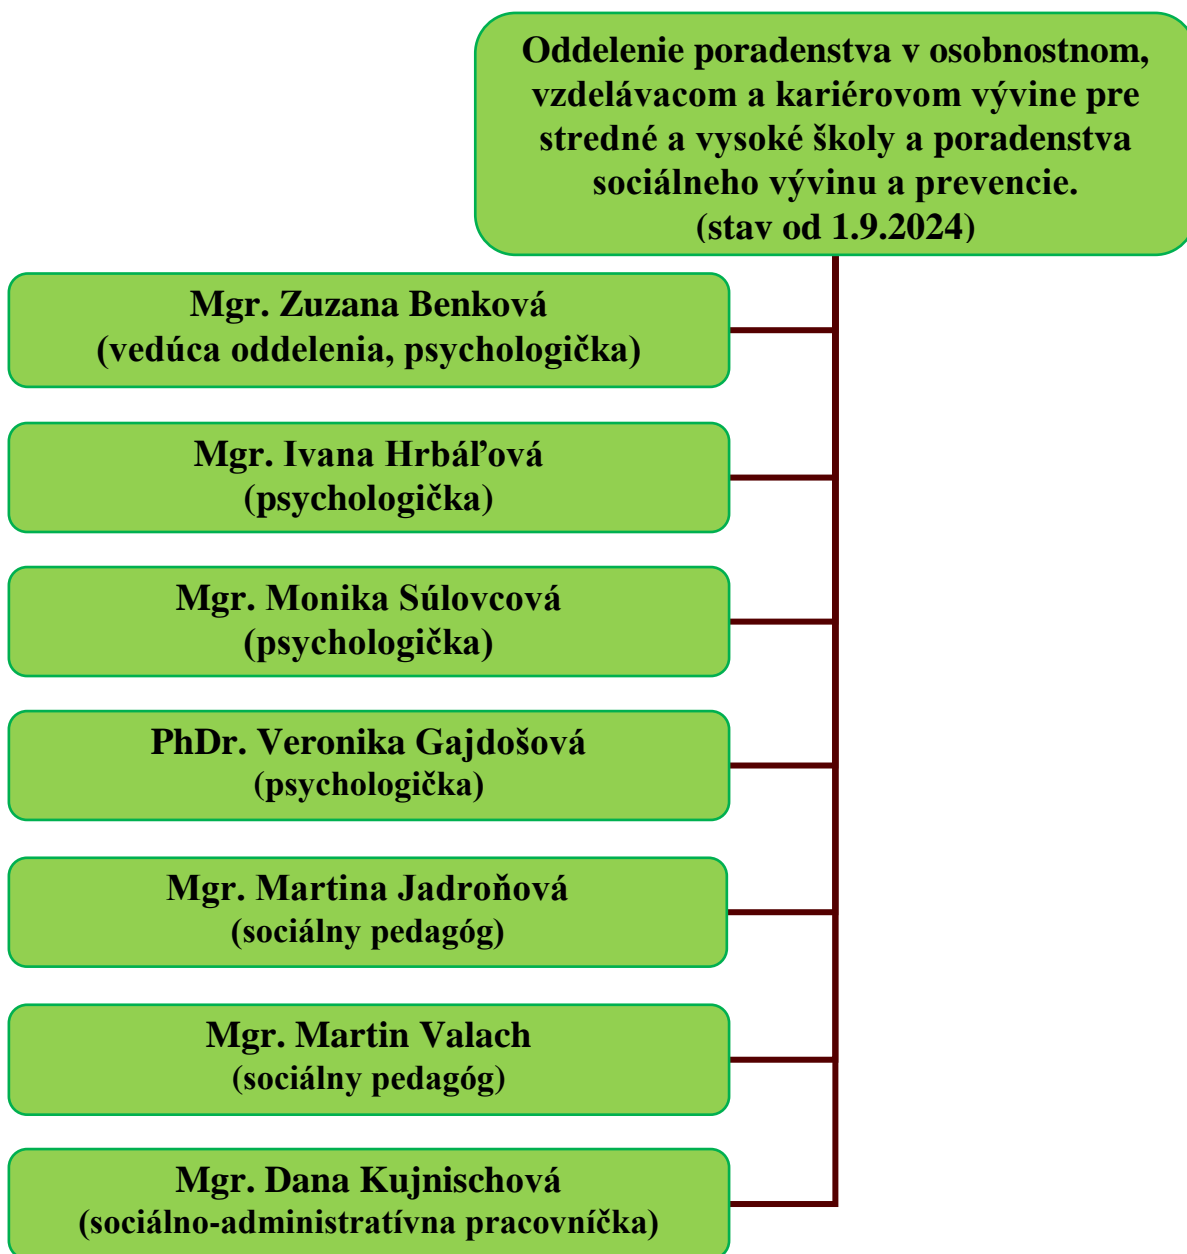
Oddelenie poradenstva v osobnostnom, vzdelávacom a kariérovom vývine pre stredné a vysoké školy a poradenstva sociálneho vývinu a prevencie.
(stav od 1.9.2024)

Mgr. Zuzana Benková
(vedúca oddelenia, psychologička)

Mgr. Ivana Hrbáľová
(psychologička)

Mgr. Monika Súlovcová
(psychologička)

PhDr. Veronika Gajdošová
(psychologička)

Mgr. Martina Jadroňová
(sociálny pedagóg)

Mgr. Martin Valach
(sociálny pedagóg)

Mgr. Dana Kujnischová
(sociálno-administratívna pracovníčka)